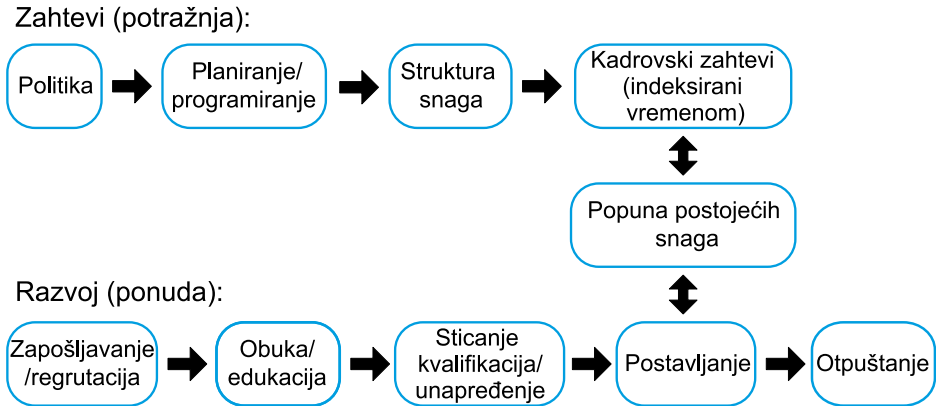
Zahtevi (potražnja):

Politika

Planiranje/ programiranje

Struktura snaga

Kadrovski zahtevi (indeksirani vremenom)

Popuna postojećih snaga

Razvoj (ponuda):

Zapošljavanje /regrutacija

Obuka/ edukacija

Sticanje kvalifikacija/ unapređenje

Postavljanje

Otpuštanje